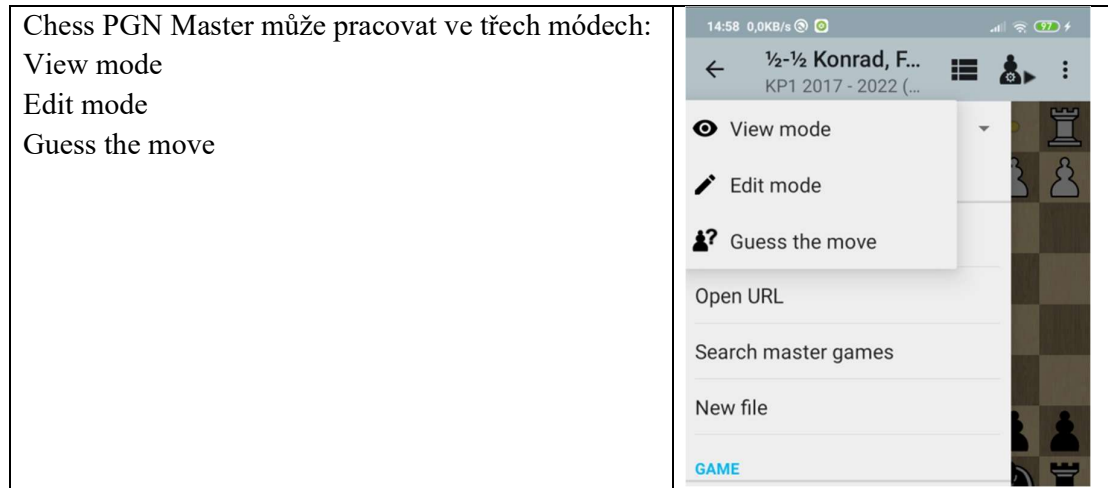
| Chess PGN Master může pracovat ve třech módech:<br>View mode<br>Edit mode<br>Guess the move | 14:58 0,0KB/s 77<br>½-½ Konrad, F...<br>KP1 2017 - 2022 (...<br>View mode<br>Edit mode<br>Guess the move<br>Open URL<br>Search master games<br>New file<br>GAME |
|---|---|